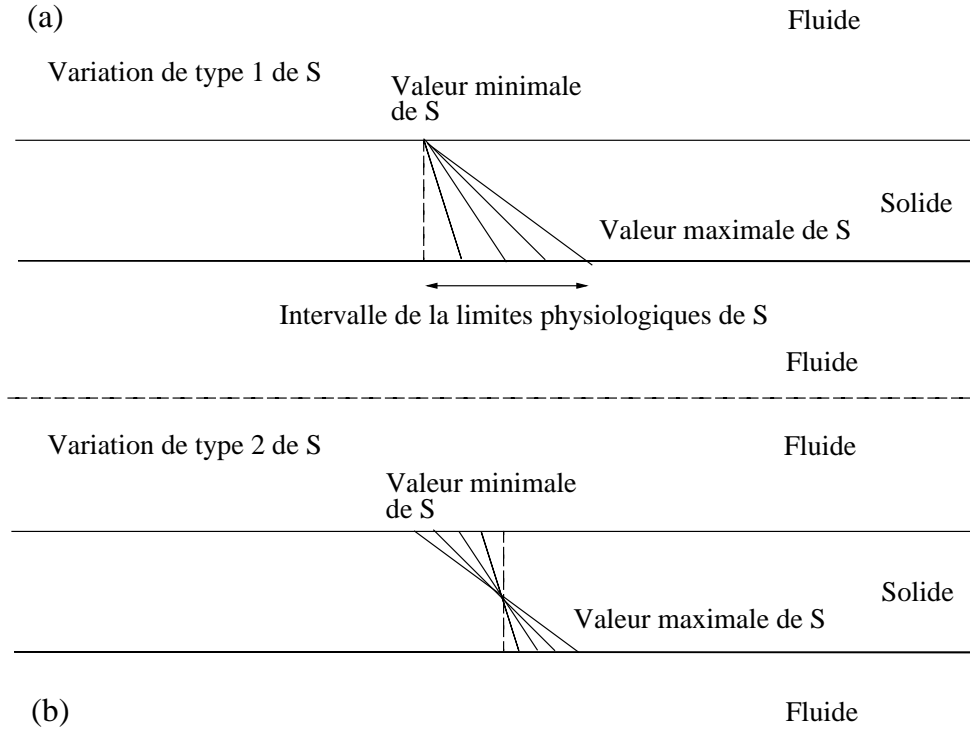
(a)

Fluide

Variation de type 1 de S

Valeur minimale de S

Solide

Valeur maximale de S

Intervalle de la limites physiologiques de S

Fluide

Variation de type 2 de S

Fluide

Valeur minimale de S

Solide

Valeur maximale de S

(b)

Fluide